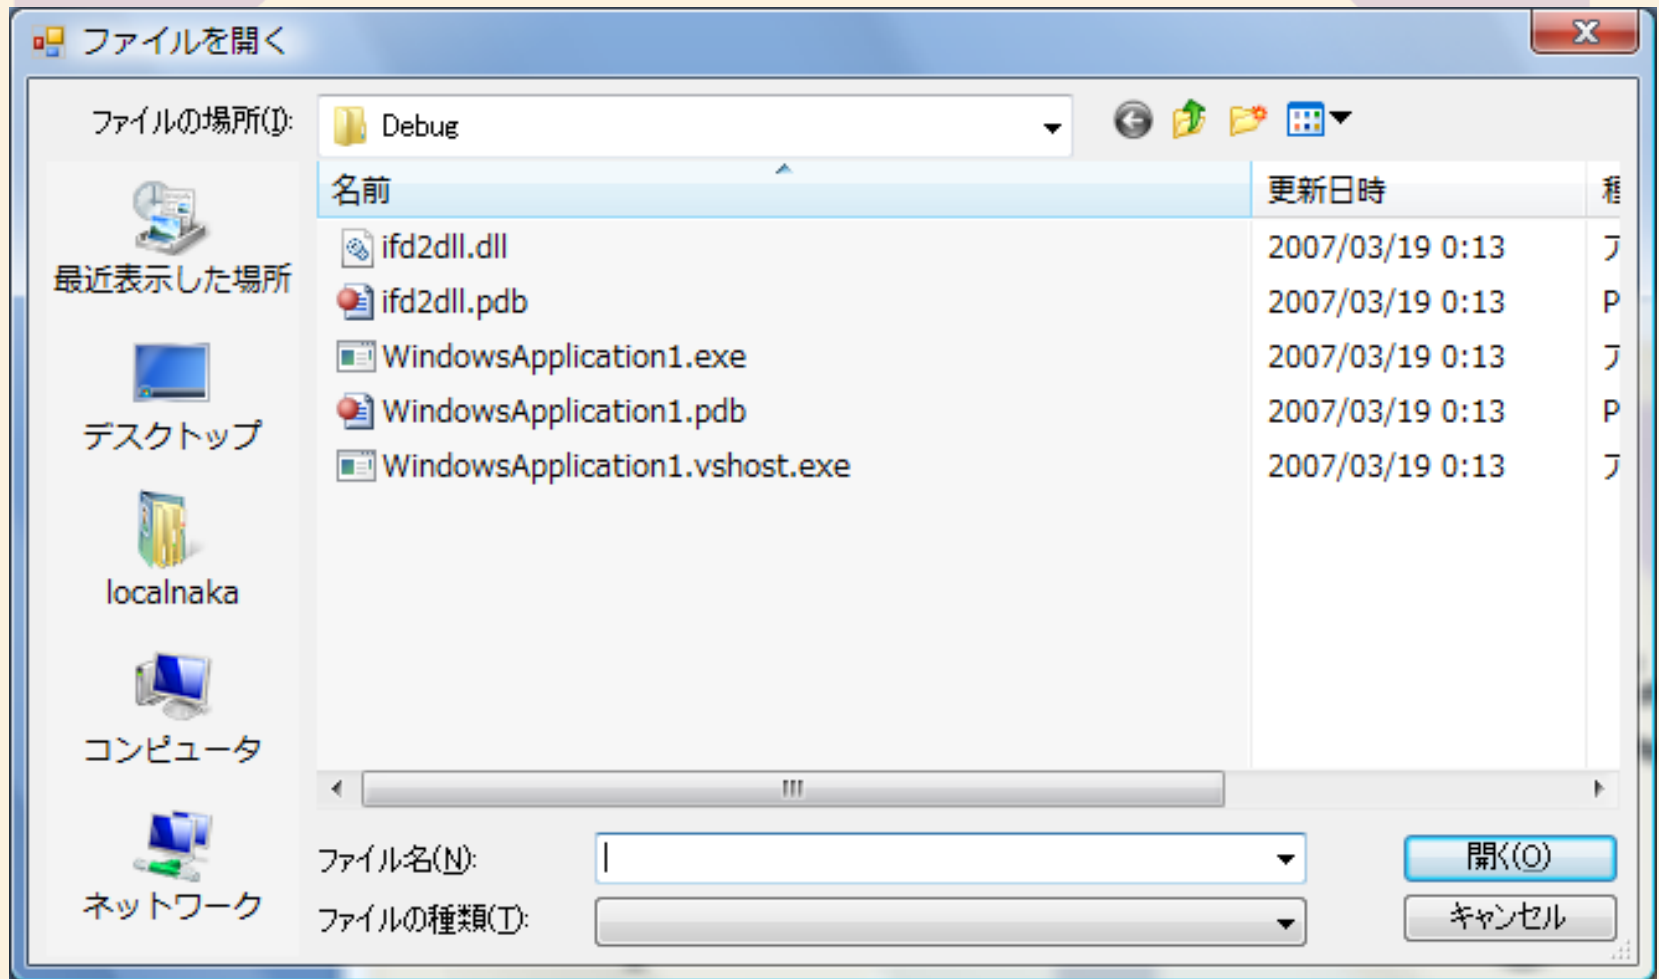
ファイルを開く

ファイルの場所(I): Debug

最近表示した場所
デスクトップ
localnaka
コンピュータ
ネットワーク

| 名前 | 更新日時 | 種 |
|---|---|---|
| ifd2dll.dll | 2007/03/19 0:13 | ア |
| ifd2dll.pdb | 2007/03/19 0:13 | P |
| WindowsApplication1.exe | 2007/03/19 0:13 | ア |
| WindowsApplication1.pdb | 2007/03/19 0:13 | P |
| WindowsApplication1.vshost.exe | 2007/03/19 0:13 | ア |

ファイル名(N):
ファイルの種類(T):

開く(O)
キャンセル